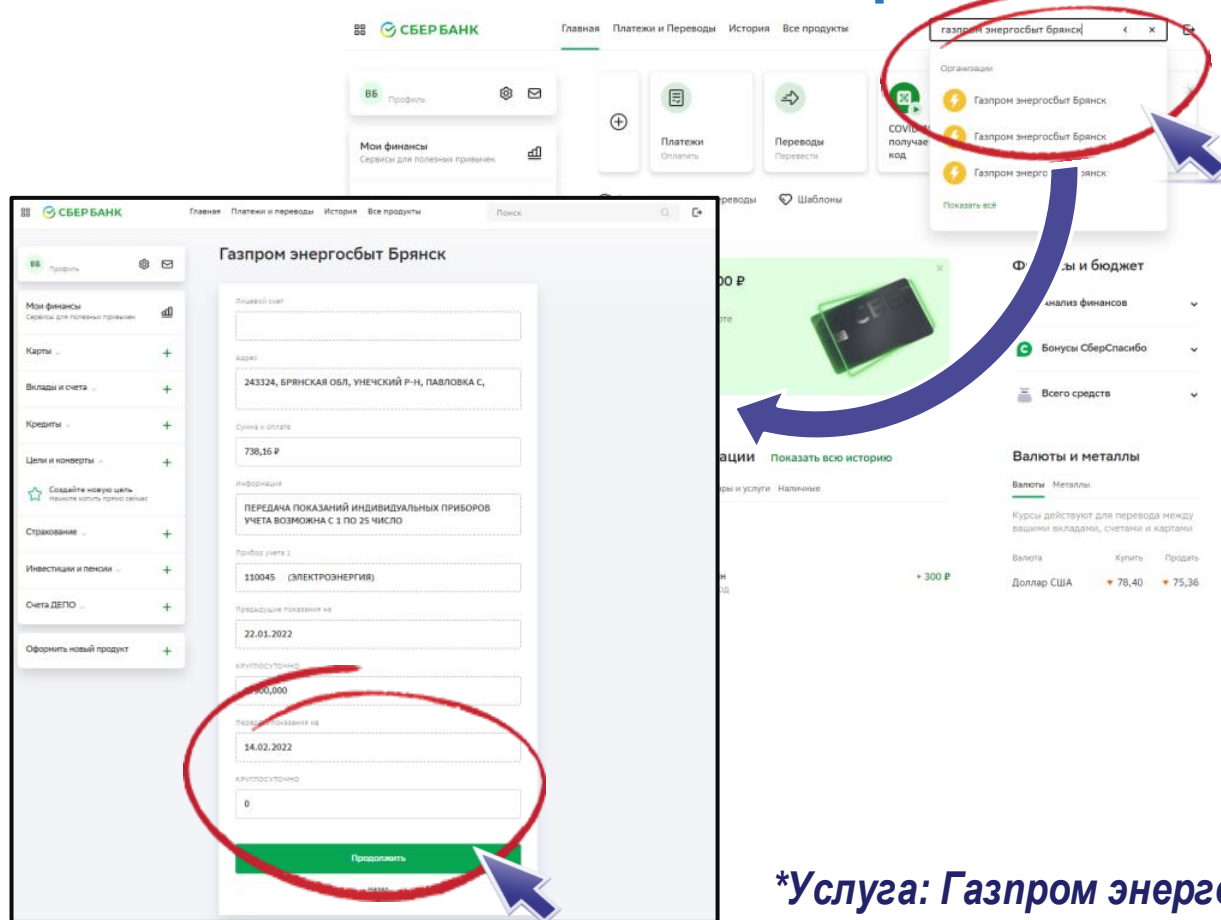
СБЕРБАНК Главная Платежи и Переводы История Все продукты

газпр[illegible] энергосбыт брянск

ВБ Профиль

Мои финансы
Сервисы для полезных привычек

Платежи
Оплатить

Переводы
Перевести

COVID получае код

Организации

Газпром энергосбыт Брянск

Газпром энергосбыт Брянск

Газпром энерго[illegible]рянск

Показать всё

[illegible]ереводы Шаблоны

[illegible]00 ₽

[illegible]те

Ф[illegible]сы и бюджет

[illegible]нализ финансов

Бонусы СберСпасибо

Всего средств

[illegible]ации Показать всю историю

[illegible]ры и услуги Наличные

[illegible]н + 300 ₽

Валюты и металлы

Валюты Металлы

Курсы действуют для перевода между вашими вкладами, счетами и картами

| Валюта | Купить | Продать |
|---|---|---|
| Доллар США | 78,40 | 75,36 |

СБЕРБАНК Главная Платежи и переводы История Все продукты Поиск

ВБ Профиль

Мои финансы
Сервисы для полезных привычек

Карты

Вклады и счета

Кредиты

Цели и конверты

Создайте новую цель
Начните копить прямо сейчас

Страхование

Инвестиции и пенсии

Счета ДЕПО

Оформить новый продукт

Газпром энергосбыт Брянск

Лицевой счет

Адрес

243324, БРЯНСКАЯ ОБЛ, УНЕЧСКИЙ Р-Н, ПАВЛОВКА С,

Сумма к оплате

738,16 ₽

Информация

ПЕРЕДАЧА ПОКАЗАНИЙ ИНДИВИДУАЛЬНЫХ ПРИБОРОВ УЧЕТА ВОЗМОЖНА С 1 ПО 25 ЧИСЛО

Прибор учета 1

110045 (ЭЛЕКТРОЭНЕРГИЯ)

Предыдущие показания на

22.01.2022

КРУГЛОСУТОЧНО

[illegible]900,000

Передать показания на

14.02.2022

КРУГЛОСУТОЧНО

0

Продолжить

Назад

*Услуга: Газпром энерг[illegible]